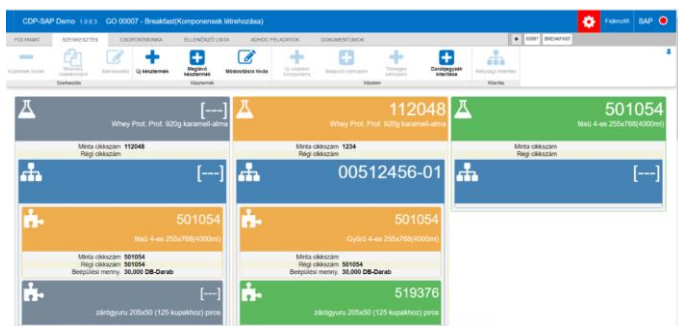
CDP-SAP Demo 1.0.0.3 GO 00007 - Breakfast(Komponensek létrehozása)

Fejlesztő SAP

FOLYAMAT SZERKESZTÉS CSOPORTMUNKA ELLENŐRZŐ LISTA ADHOC FELADATOK DOKUMENTUMOK

00007 BREAKFAST

Kijelölést törlése Másolás (rekordonként) Szerkesztés Új késztermék Meglévő készlermek Módosításra hívás Új választás komponens Beilesztő csökkentő Tervezési csökkentő Darabjegyzék létrehozása Hierarchia Hierarchia

Szerkesztés Készlermek Vázlatok Vázlat

[---]
Whey Prot. Prof. 920g karamell-alma
Minta cikkszám 112048
Régi cikkszám

112048
Whey Prot. Prof. 920g karamell-alma
Minta cikkszám 1234
Régi cikkszám

501054
fésű 4-es 255x768(4000ml)
Minta cikkszám
Régi cikkszám

[---]

00512456-01

[---]

501054
fésű 4-es 255x768(4000ml)
Minta cikkszám 501054
Régi cikkszám 501054
Beépülési menny. 30,000 DB-Darab

501054
Gyűrű 4-es 255x768(4000ml)
Minta cikkszám
Régi cikkszám 501054
Beépülési menny. 30,000 DB-Darab

[---]
zárógyűrű 205x50 (125 kupakhoz) piros

519376
zárógyűrű 205x50 (125 kupakhoz) piros